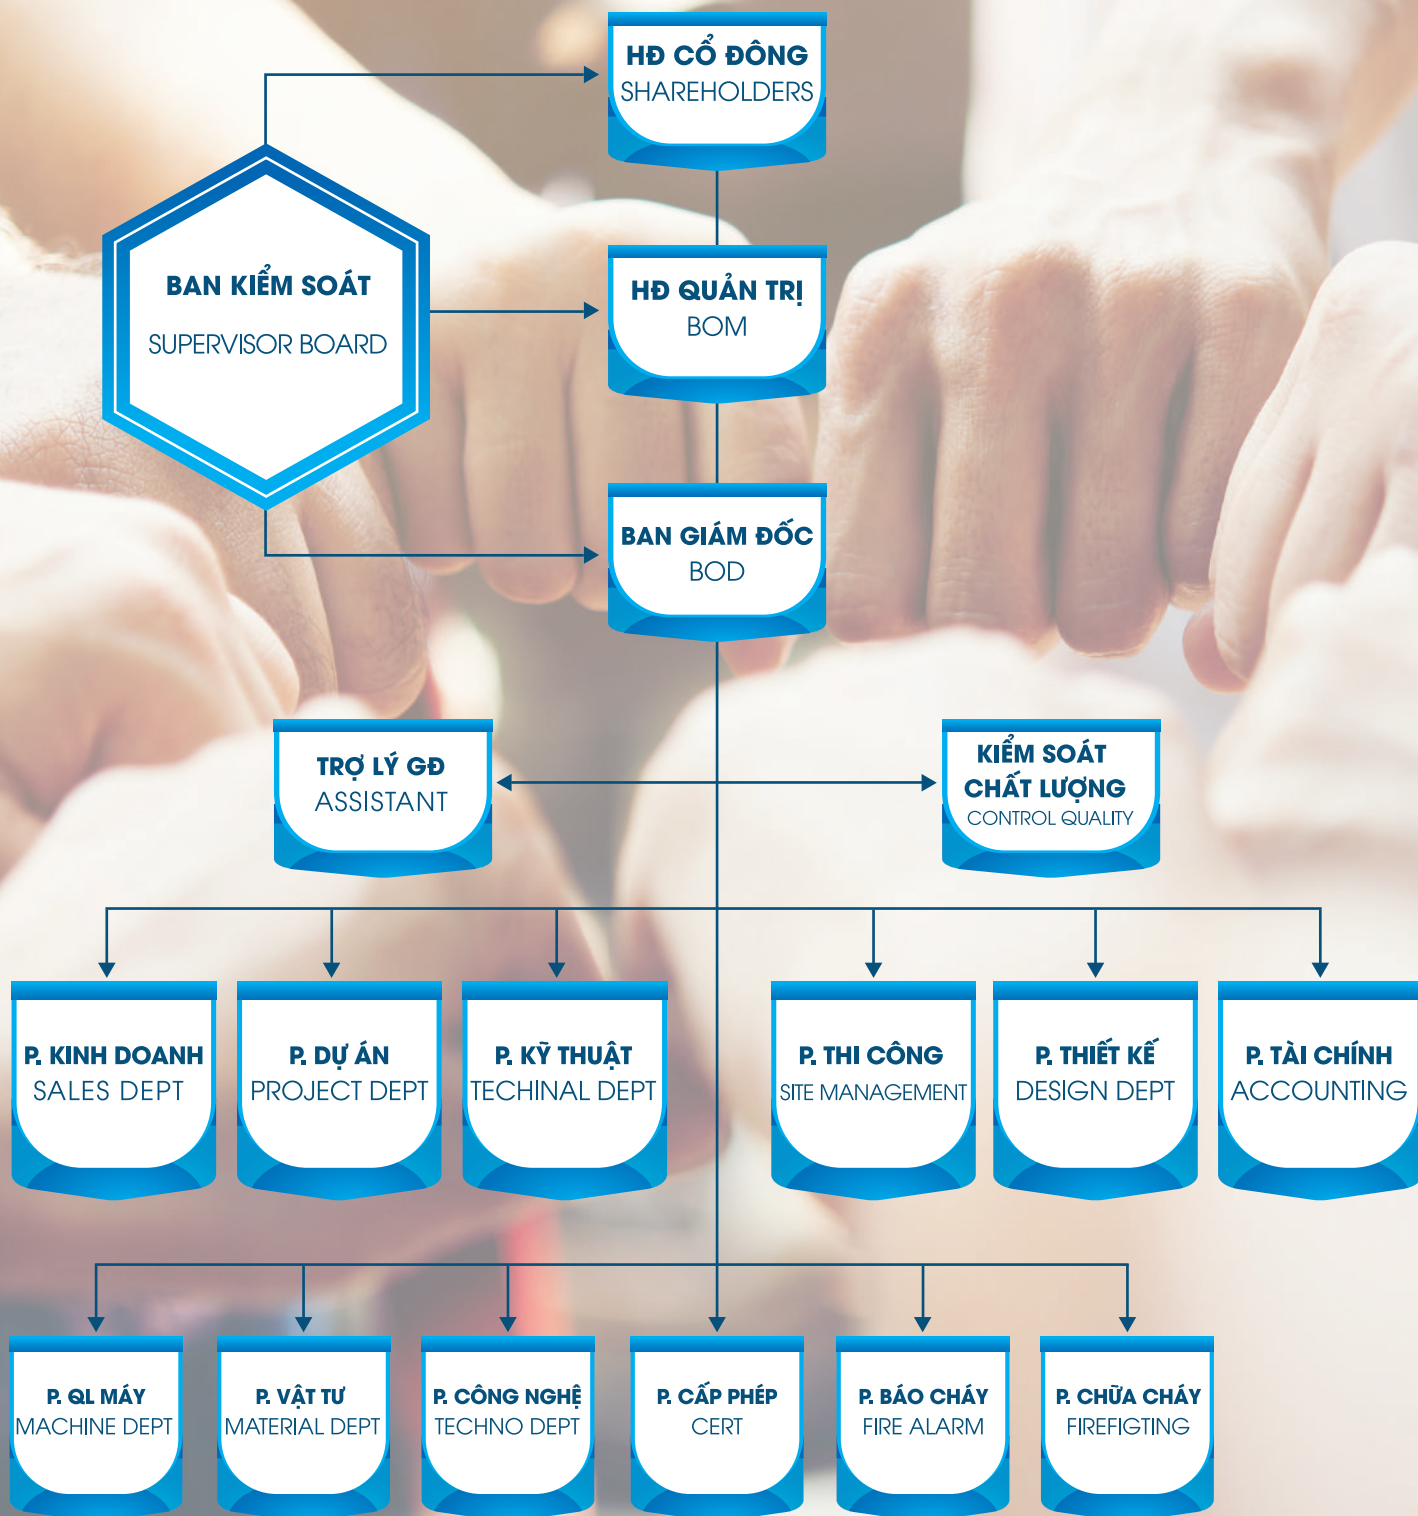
HĐ CỔ ĐÔNG
SHAREHOLDERS

BAN KIỂM SOÁT
SUPERVISOR BOARD

HĐ QUẢN TRỊ
BOM

BAN GIÁM ĐỐC
BOD

TRỢ LÝ GĐ
ASSISTANT

KIỂM SOÁT CHẤT LƯỢNG
CONTROL QUALITY

P. KINH DOANH
SALES DEPT

P. DỰ ÁN
PROJECT DEPT

P. KỸ THUẬT
TECHINAL DEPT

P. THI CÔNG
SITE MANAGEMENT

P. THIẾT KẾ
DESIGN DEPT

P. TÀI CHÍNH
ACCOUNTING

P. QL MÁY
MACHINE DEPT

P. VẬT TƯ
MATERIAL DEPT

P. CÔNG NGHỆ
TECHNO DEPT

P. CẤP PHÉP
CERT

P. BÁO CHÁY
FIRE ALARM

P. CHỮA CHÁY
FIREFIGTING